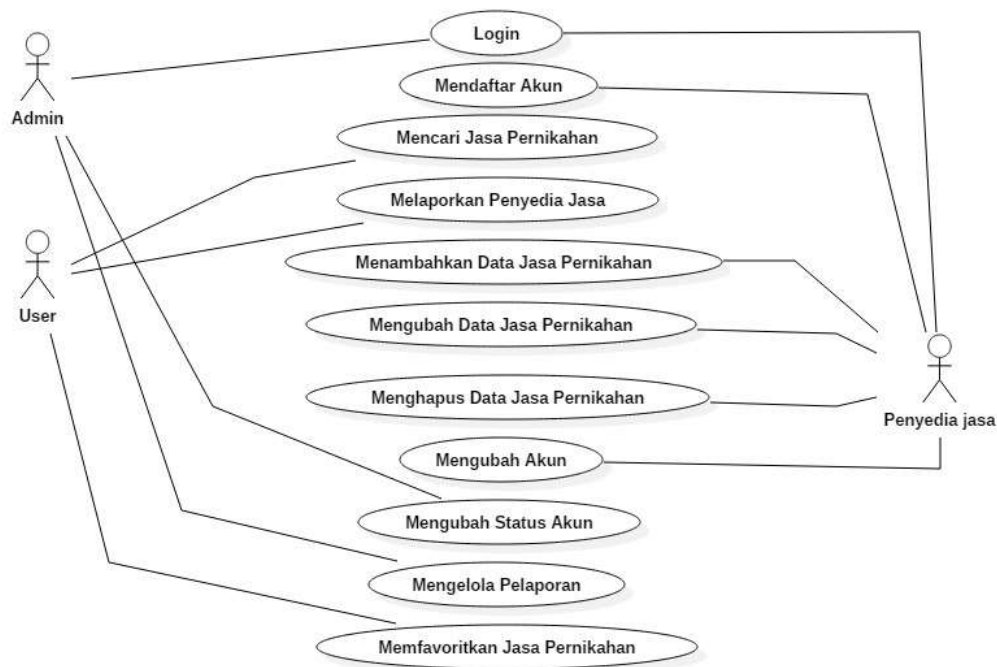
Admin

Login

Mendaftar Akun

Mencari Jasa Pernikahan

Melaporkan Penyedia Jasa

User

Menambahkan Data Jasa Pernikahan

Mengubah Data Jasa Pernikahan

Menghapus Data Jasa Pernikahan

Penyedia jasa

Mengubah Akun

Mengubah Status Akun

Mengelola Pelaporan

Memfavoritkan Jasa Pernikahan